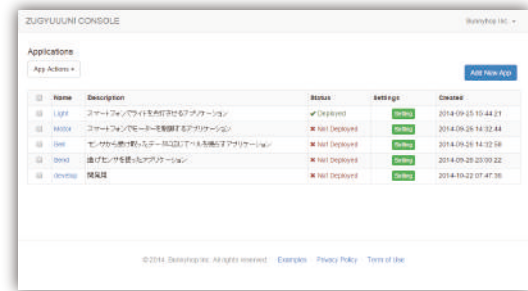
ZUGYUUUNI CONSOLE

Bunnyhop Inc. ▾

Applications

App Actions ▾

Add New App

| | Name | Description | Status | Settings | Created |
|---|---|---|---|---|---|
| | Light | スマートフォンでライトを点灯させるアプリケーション | ✔ Deployed | Setting | 2014-09-25 10:44:21 |
| | Motor | スマートフォンでモーターを制御するアプリケーション | ✖ Not Deployed | Setting | 2014-09-25 14:32:44 |
| | Bell | センサから受け取ったデータ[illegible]アプリケーション | ✖ Not Deployed | Setting | 2014-09-25 14:32:58 |
| | Bend | 曲げセンサを使ったアプリケーション | ✖ Not Deployed | Setting | 2014-09-26 20:00:22 |
| | develop | 開発用 | ✖ Not Deployed | Setting | 2014-10-22 07:47:39 |

© 2014 Bunnyhop Inc. All rights reserved. Examples Privacy Policy Terms of Use